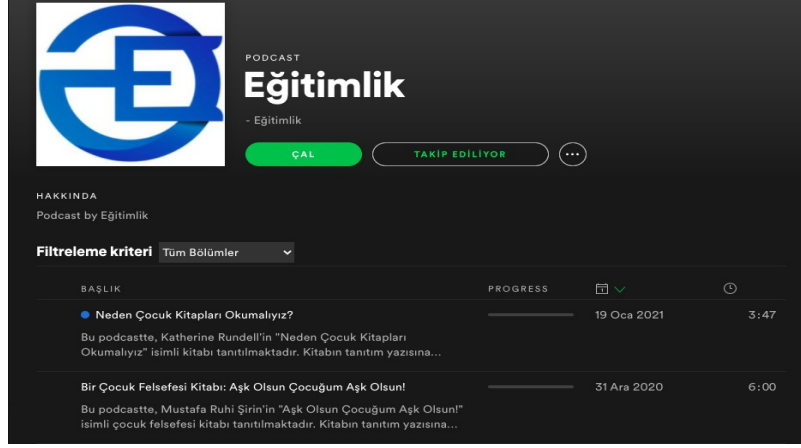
PODCAST
Eğitimlik

- Eğitimlik

ÇAL

TAKİP EDİLİYOR

HAKKINDA
Podcast by Eğitimlik

Filtreleme kriteri Tüm Bölümler

BAŞLIK

PROGRESS

Neden Çocuk Kitapları Okumalıyız?

Bu podcastte, Katherine Rundell'in "Neden Çocuk Kitapları Okumalıyız" isimli kitabı tanıtılmaktadır. Kitabın tanıtım yazısına...

19 Oca 2021

3:47

Bir Çocuk Felsefesi Kitabı: Aşk Olsun Çocuğum Aşk Olsun!

Bu podcastte, Mustafa Ruhi Şirin'in "Aşk Olsun Çocuğum Aşk Olsun!" isimli çocuk felsefesi kitabı tanıtılmaktadır. Kitabın tanıtım yazısına...

31 Ara 2020

6:00